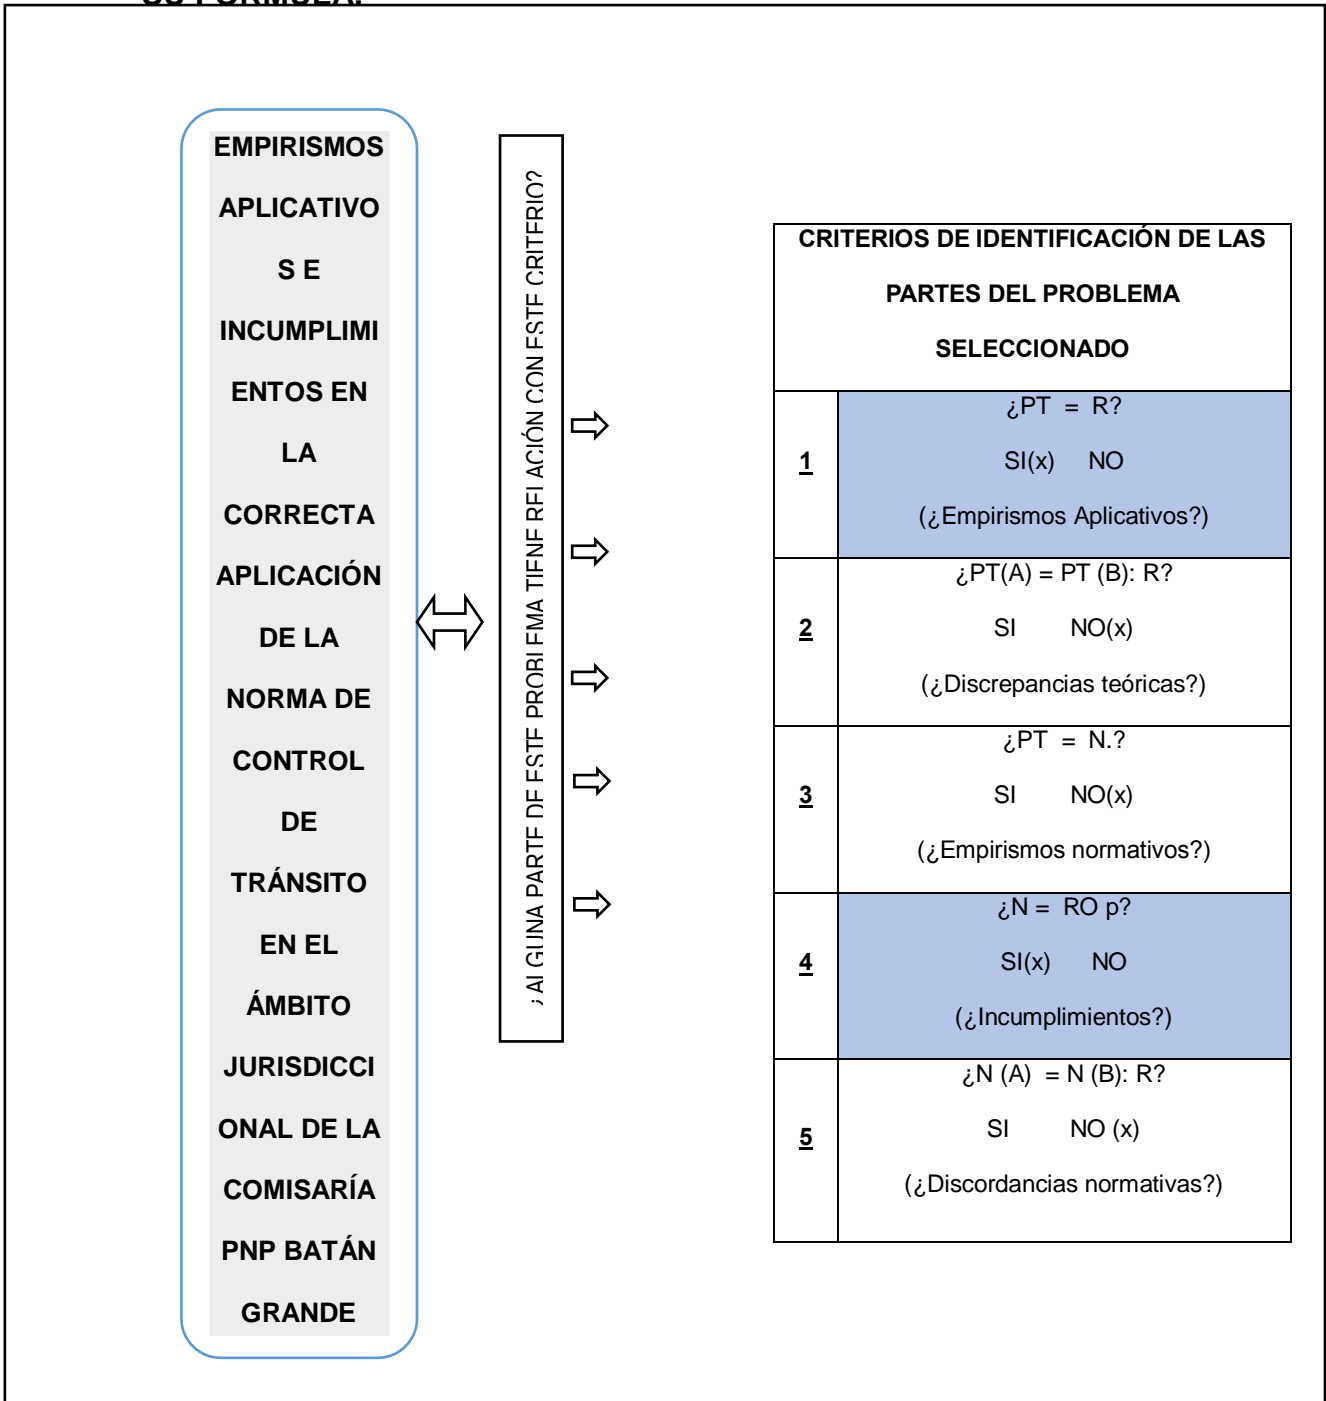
EMPIRISMOS APLICATIVOS E INCUMPLIMIENTOS EN LA CORRECTA APLICACIÓN DE LA NORMA DE CONTROL DE TRÁNSITO EN EL ÁMBITO JURISDICCIONAL DE LA COMISARÍA PNP BATÁN GRANDE

¿ALGUNA PARTE DE ESTE PROBLEMA TIENE RELACIÓN CON ESTE CRITERIO?

| CRITERIOS DE IDENTIFICACIÓN DE LAS PARTES DEL PROBLEMA SELECCIONADO | |
|---|---|
| 1 | ¿PT = R? SI(x) NO (¿Empirismos Aplicativos?) |
| 2 | ¿PT(A) = PT (B): R? SI NO(x) (¿Discrepancias teóricas?) |
| 3 | ¿PT = N.? SI NO(x) (¿Empirismos normativos?) |
| 4 | ¿N = RO p? SI(x) NO (¿Incumplimientos?) |
| 5 | ¿N (A) = N (B): R? SI NO (x) (¿Discordancias normativas?) |